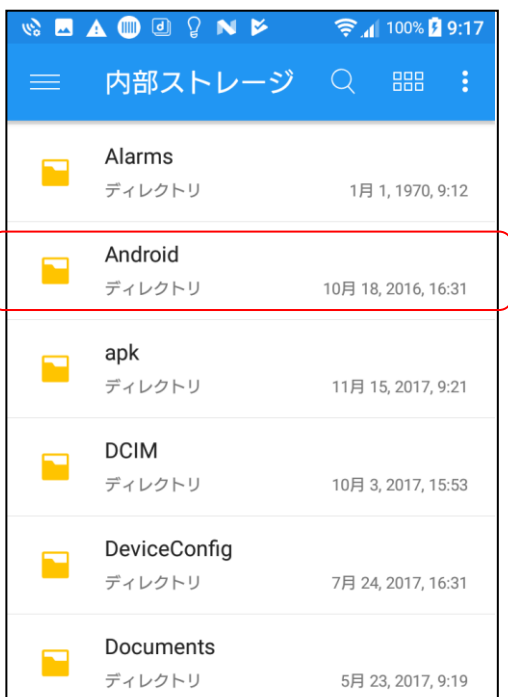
100% 9:17

内部ストレージ

Alarms
ディレクトリ 1月 1, 1970, 9:12

Android
ディレクトリ 10月 18, 2016, 16:31

apk
ディレクトリ 11月 15, 2017, 9:21

DCIM
ディレクトリ 10月 3, 2017, 15:53

DeviceConfig
ディレクトリ 7月 24, 2017, 16:31

Documents
ディレクトリ 5月 23, 2017, 9:19